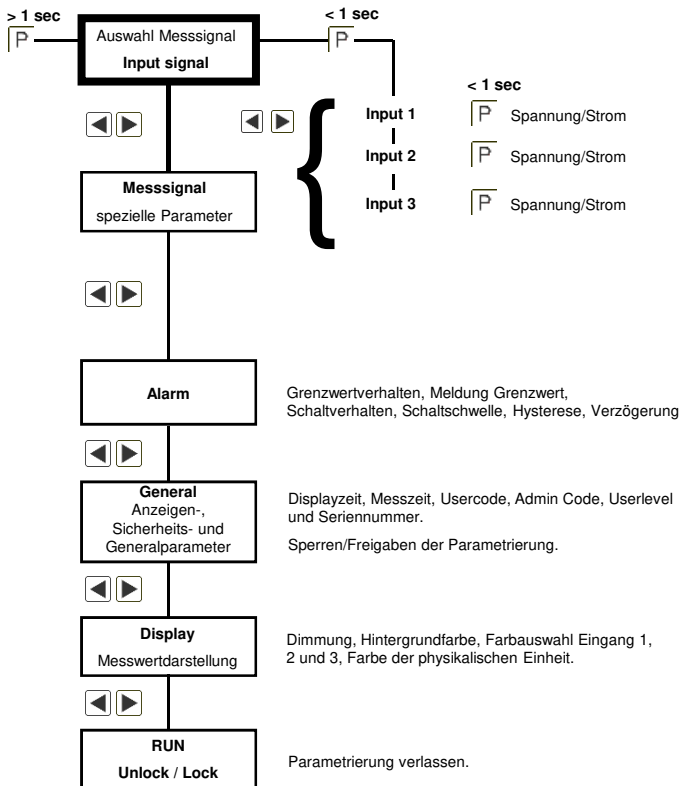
> 1 sec
P

Auswahl Messsignal
Input signal

< 1 sec
P

< 1 sec

Input 1 P Spannung/Strom
Input 2 P Spannung/Strom
Input 3 P Spannung/Strom

Messsignal
spezielle Parameter

Alarm

Grenzwertverhalten, Meldung Grenzwert, Schaltverhalten, Schaltschwelle, Hysterese, Verzögerung

General
Anzeigen-, Sicherheits- und Generalparameter

Displayzeit, Messzeit, Usercode, Admin Code, Userlevel und Seriennummer.

Sperren/Freigaben der Parametrierung.

Display
Messwertdarstellung

Dimmung, Hintergrundfarbe, Farbauswahl Eingang 1, 2 und 3, Farbe der physikalischen Einheit.

RUN
Unlock / Lock

Parametrierung verlassen.